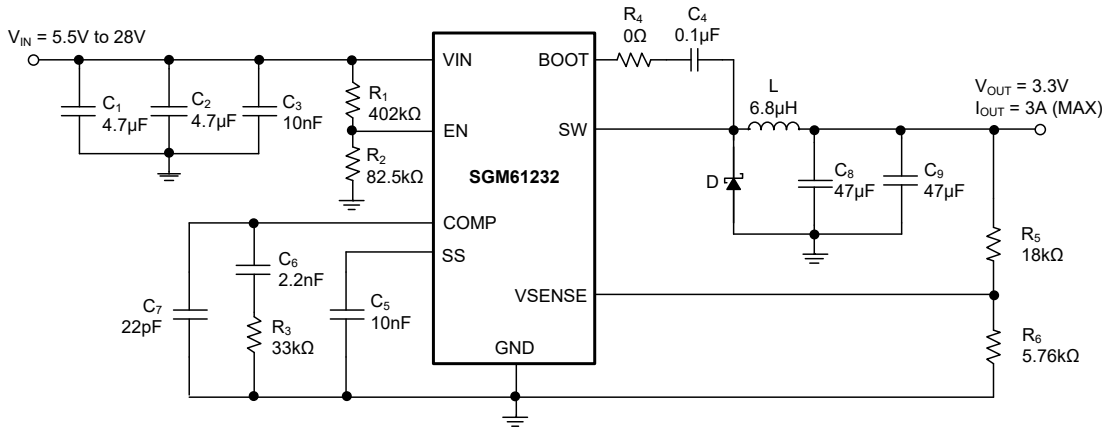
$V_{IN}$ = 5.5V to 28V

$C_1$ 4.7μF

$C_2$ 4.7μF

$C_3$ 10nF

$R_1$ 402kΩ

$R_2$ 82.5kΩ

VIN

EN

SGM61232

COMP

SS

VSENSE

GND

BOOT

SW

$R_4$ 0Ω

$C_4$ 0.1μF

L 6.8μH

D

$C_8$ 47μF

$C_9$ 47μF

$V_{OUT}$ = 3.3V
$I_{OUT}$ = 3A (MAX)

$R_5$ 18kΩ

$R_6$ 5.76kΩ

$C_7$ 22pF

$C_6$ 2.2nF

$R_3$ 33kΩ

$C_5$ 10nF